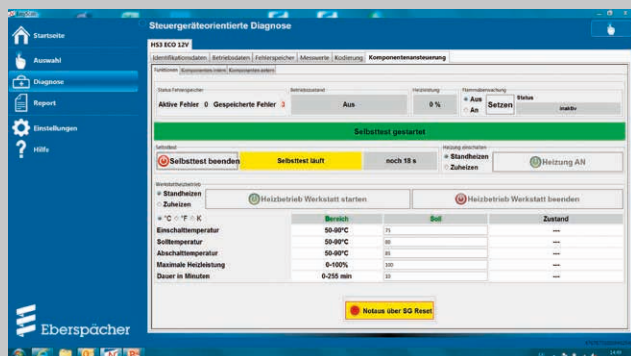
Startseite
Auswahl
Diagnose
Report
Einstellungen
Hilfe
Eberspächer

Steuergeräteorientierte Diagnose
HS3 ECO 12V
Identifikationsdaten | Betriebsdaten | Fehlerspeicher | Messwerte | Kodierung | Komponentenansteuerung
Funktionen | Komponenten intern | Komponenten extern

Status Fehlerspeicher
Aktive Fehler 0 Gespeicherte Fehler 3
Betriebszustand
Aus
Heizleistung
0 %
Flammüberwachung
Aus
An
Setzen
Status
inaktiv

Selbsttest gestartet

Selbsttest
Selbsttest beenden
Selbsttest läuft
noch 18 s
Heizung einschalten
Standheizen
Zuheizen
Heizung AN

Werkstattheizbetrieb
Standheizen
Zuheizen
Heizbetrieb Werkstatt starten
Heizbetrieb Werkstatt beenden

°C °F K

| | Bereich | Soll | Zustand |
|---|---|---|---|
| Einschalttemperatur | 50-80°C | 75 | ---- |
| Solltemperatur | 50-80°C | 80 | ---- |
| Abschalttemperatur | 50-80°C | 85 | ---- |
| Maximale Heizleistung | 0-100% | 100 | ---- |
| Dauer in Minuten | 0-255 min | 30 | ---- |

Notaus über SG Reset